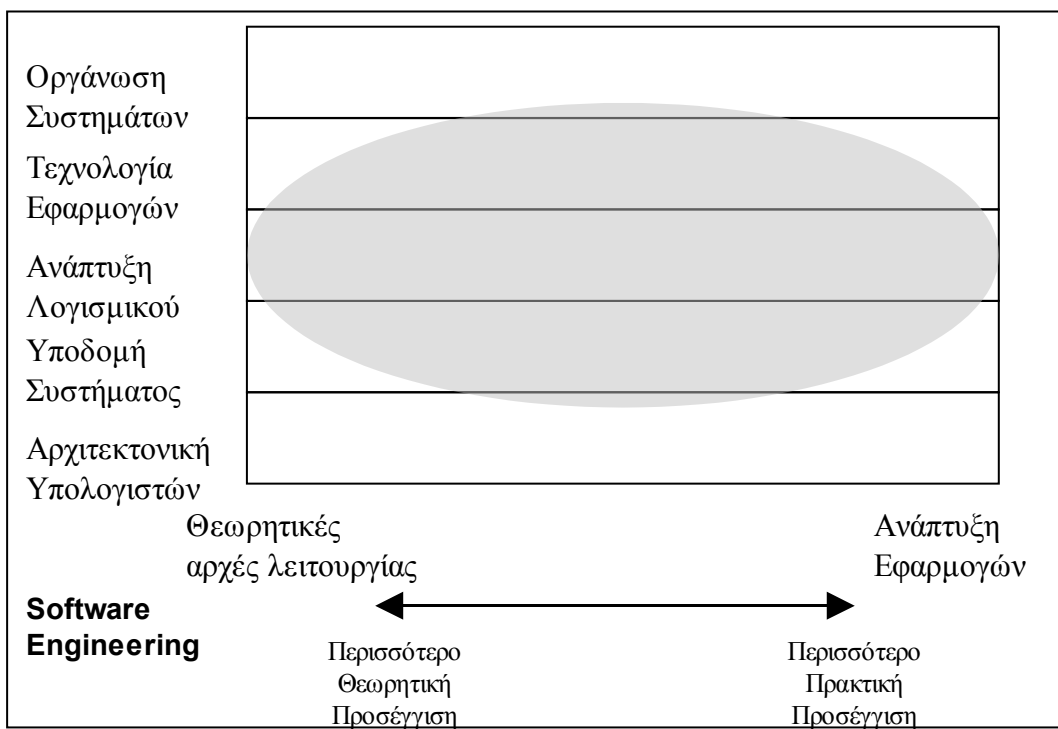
Οργάνωση Συστημάτων

Τεχνολογία Εφαρμογών

Ανάπτυξη Λογισμικού

Υποδομή Συστήματος

Αρχιτεκτονική Υπολογιστών

Θεωρητικές αρχές λειτουργίας

Ανάπτυξη Εφαρμογών

Software Engineering

Περισσότερο Θεωρητική Προσέγγιση

Περισσότερο Πρακτική Προσέγγιση